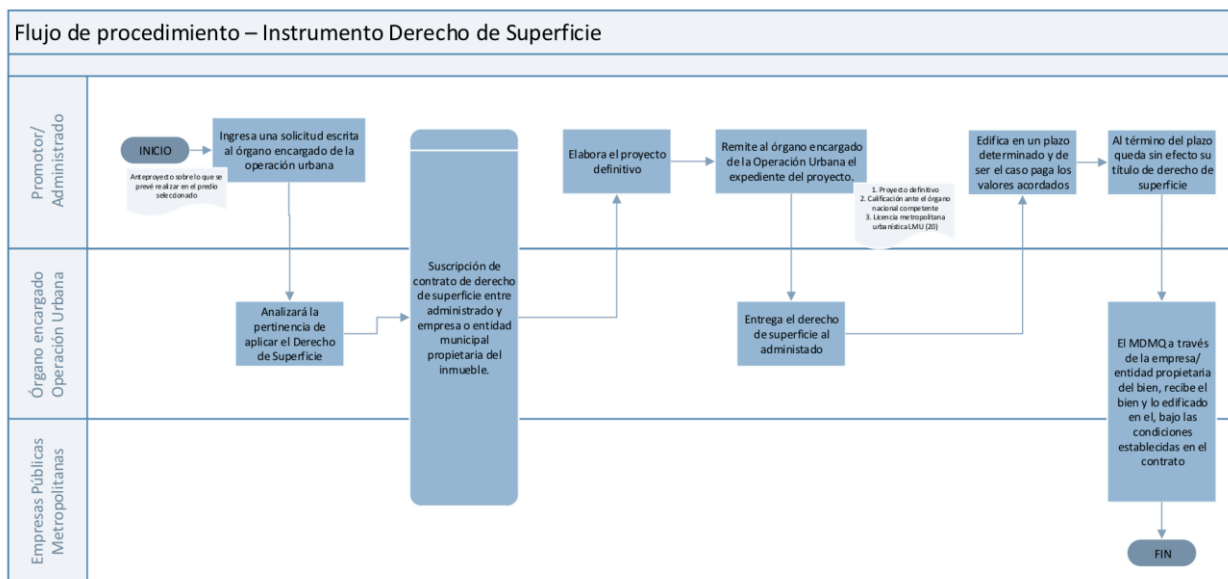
Flujo de procedimiento – Instrumento Derecho de Superficie

Promotor/ Administrado

INICIO

Anteproyecto sobre lo que se prevé realizar en el predio seleccionado

Ingresa una solicitud escrita al órgano encargado de la operación urbana

Elabora el proyecto definitivo

Remite al órgano encargado de la Operación Urbana el expediente del proyecto.

1. Proyecto definitivo
2. Calificación ante el órgano nacional competente
3. Licencia metropolitana urbanística LMU (20)

Edifica en un plazo determinado y de ser el caso paga los valores acordados

Al término del plazo queda sin efecto su título de derecho de superficie

Órgano encargado Operación Urbana

Analizará la pertinencia de aplicar el Derecho de Superficie

Suscripción de contrato de derecho de superficie entre administrado y empresa o entidad municipal propietaria del inmueble.

Entrega el derecho de superficie al administado

El MDMQ a través de la empresa/ entidad propietaria del bien, recibe el bien y lo edificado en el, bajo las condiciones establecidas en el contrato

Empresas Públicas Metropolitanas

FIN